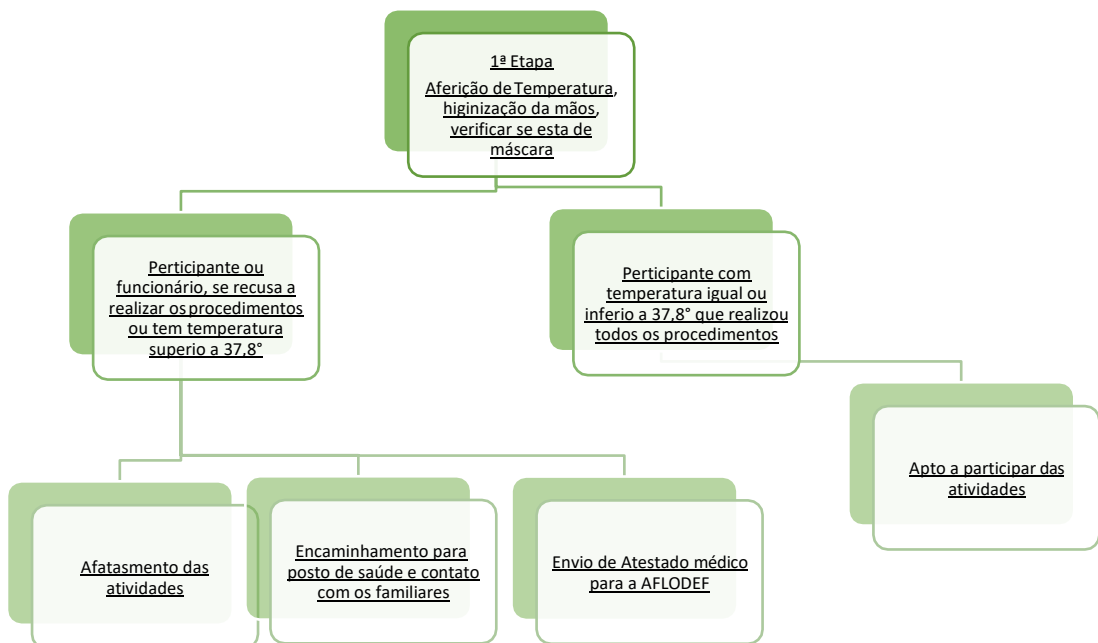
1ª Etapa

Aferição de Temperatura, higinização da mãos, verificar se esta de máscara

Participante ou funcionário, se recusa a realizar os procedimentos ou tem temperatura superio a 37,8°

Participante com temperatura igual ou inferio a 37,8° que realizou todos os procedimentos

Apto a participar das atividades

Afatasmento das atividades

Encaminhamento para posto de saúde e contato com os familiares

Envio de Atestado médico para a AFLODEF